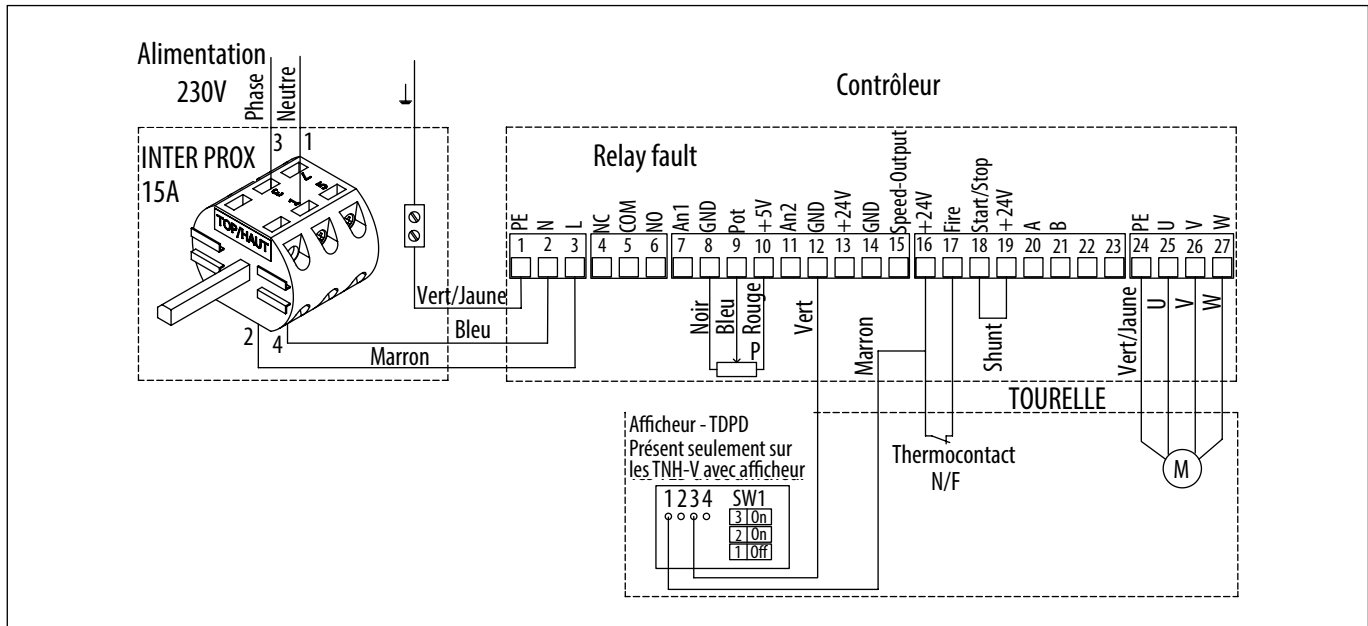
Alimentation
230V
Phase
Neutre
3 1
INTER PROX
15A
TOP/HAUT
2
4
Contrôleur
Relay fault

| PE | N | L | NC | COM | NO | An1 | GND | Pot | +5V | An2 | GND | +24V | GND | Speed-Output | +24V | Fire | Start/Stop | +24V | A | B | | | | PE | U | V | W |
|---|---|---|---|---|---|---|---|---|---|---|---|---|---|---|---|---|---|---|---|---|---|---|---|---|---|---|---|
| 1 | 2 | 3 | 4 | 5 | 6 | 7 | 8 | 9 | 10 | 11 | 12 | 13 | 14 | 15 | 16 | 17 | 18 | 19 | 20 | 21 | 22 | 23 | 24 | 25 | 26 | 27 |

Vert/Jaune
Bleu
Marron
Noir
Bleu
Rouge
P
Vert
Marron
Shunt
Vert/Jaune
U
V
W
TOURELLE
Afficheur - TDPD
Présent seulement sur les TNH-V avec afficheur
1234
SW1
3 On
2 On
1 Off
Thermocontact
N/F
M